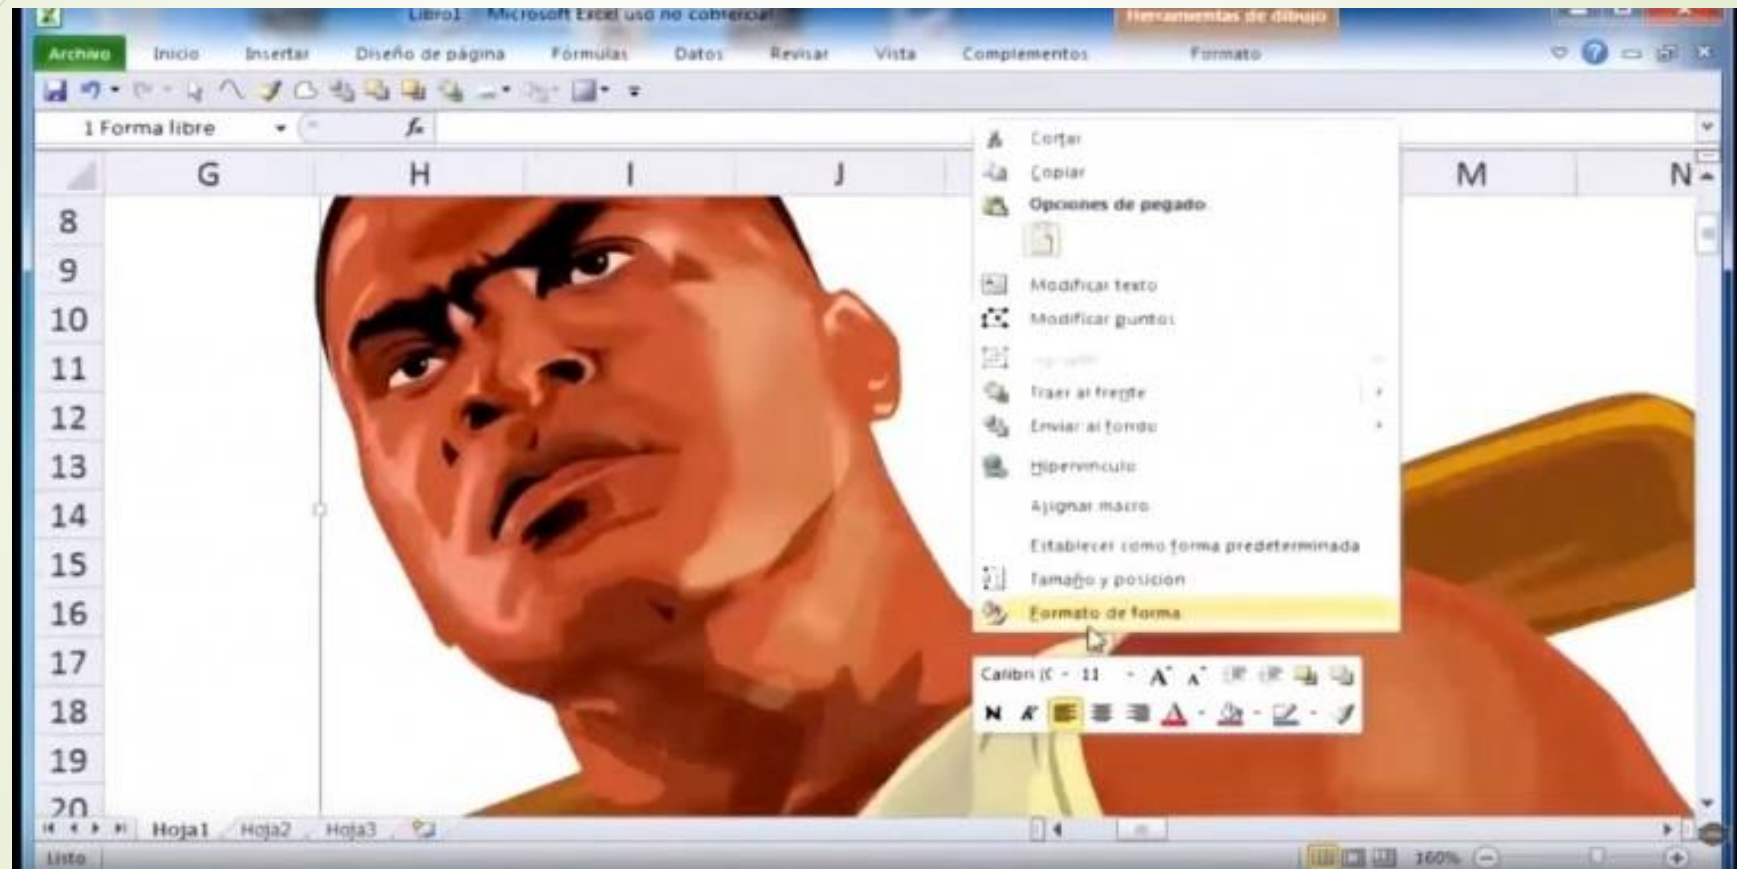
Libro1 - Microsoft Excel uso no comercial

Herramientas de dibujo

Archivo Inicio Insertar Diseño de página Fórmulas Datos Revisar Vista Complementos Formato

1 Forma libre

G H I J M N

8
9
10
11
12
13
14
15
16
17
18
19
20

Cortar
Copiar
Opciones de pegado
Modificar texto
Modificar puntos
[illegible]
Traer al frente
Enviar al fondo
Hipervínculo
Asignar macro
Establecer como forma predeterminada
Tamaño y posición
Formato de forma

Calibri (C - 11
N K

Hoja1 Hoja2 Hoja3

Listo 160%